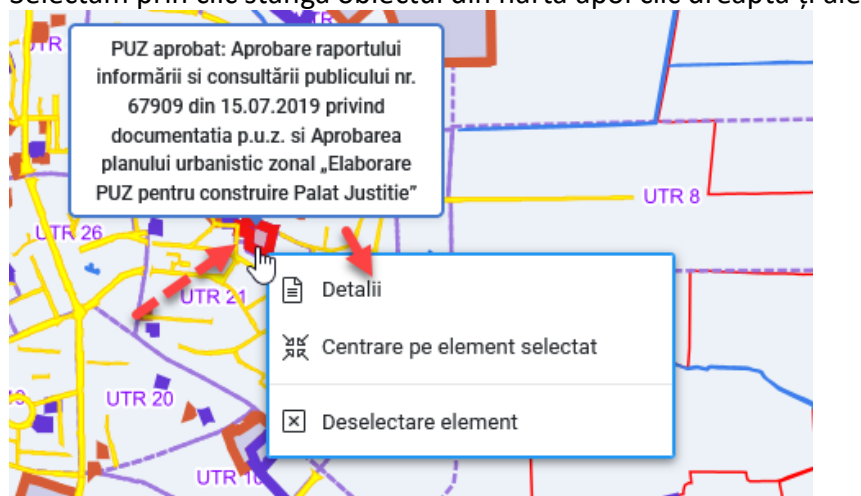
Selectăm prin clic stânga obiectul din hartă apoi clic dreapta și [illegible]

UTR

PUZ aprobat: Aprobare raportului informării si consultării publicului nr. 67909 din 15.07.2019 privind documentatia p.u.z. si Aprobarea planului urbanistic zonal „Elaborare PUZ pentru construire Palat Justitie"

UTR 8

UTR 26

UTR 21

UTR 20

UTR 1

Detalii

Centrare pe element selectat

Deselectare element